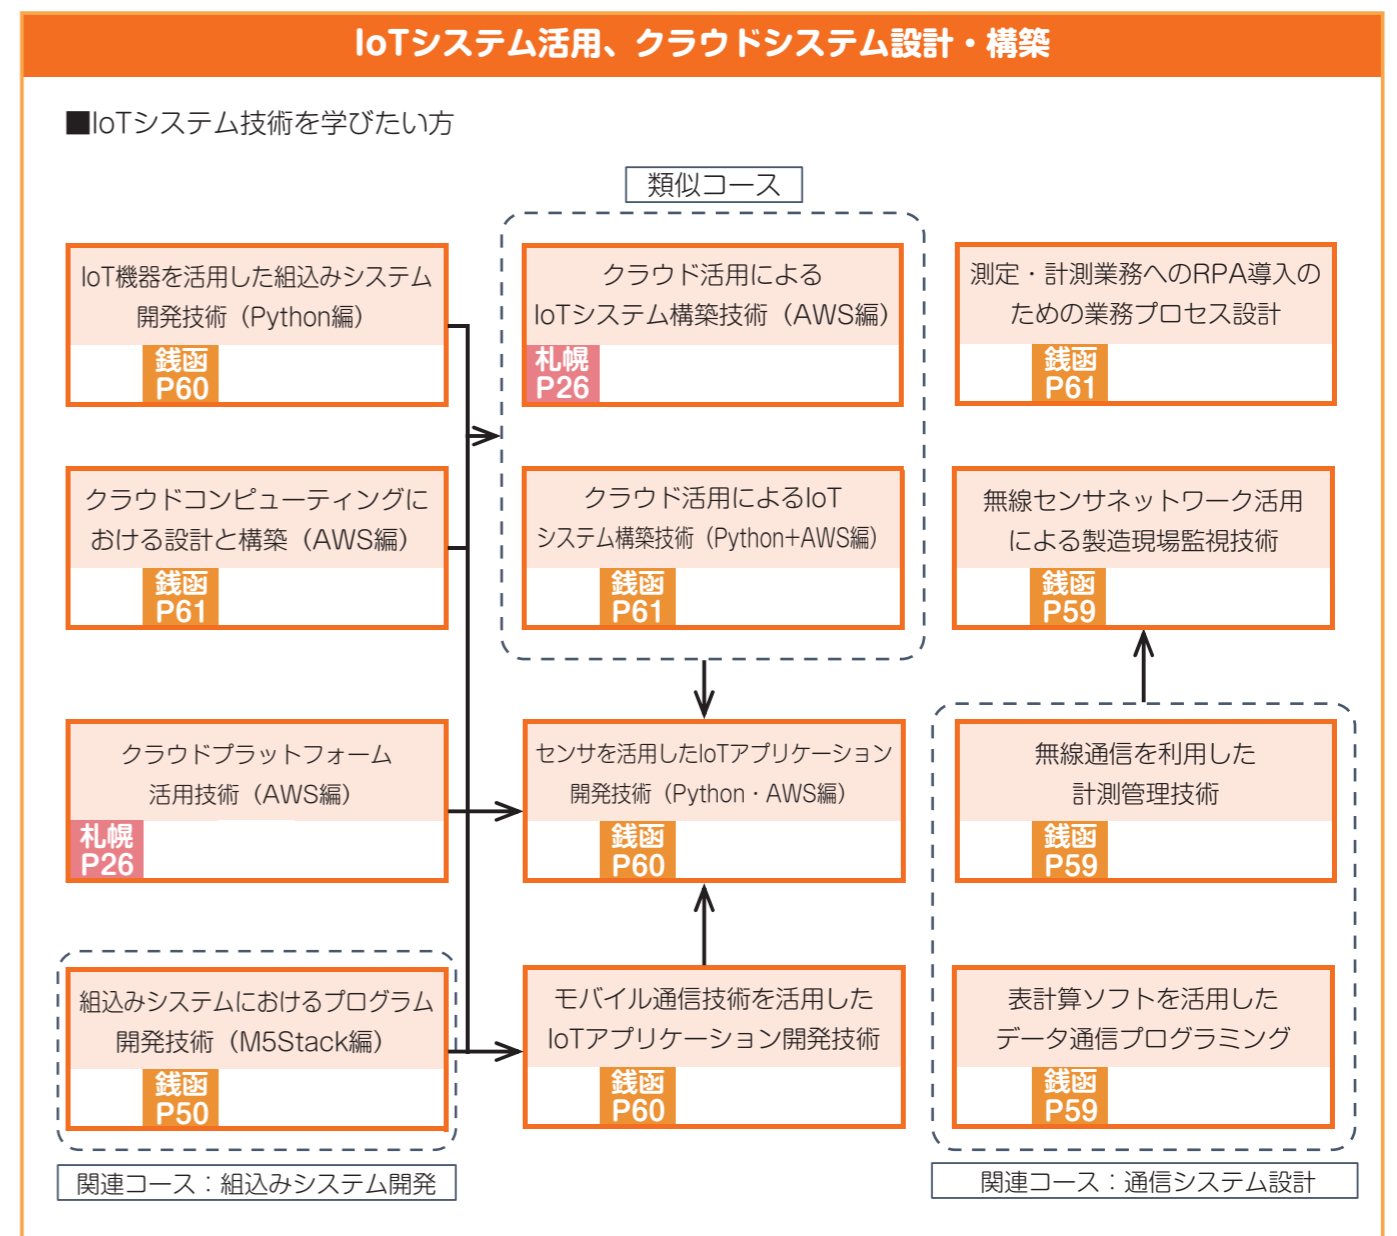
IoTシステム活用、クラウドシステム設計・構築

■IoTシステム技術を学びたい方

類似コース

IoT機器を活用した組込みシステム開発技術（Python編）
銭函 P60

クラウド活用によるIoTシステム構築技術（AWS編）
札幌 P26

測定・計測業務へのRPA導入のための業務プロセス設計
銭函 P61

クラウドコンピューティングにおける設計と構築（AWS編）
銭函 P61

クラウド活用によるIoTシステム構築技術（Python+AWS編）
銭函 P61

無線センサネットワーク活用による製造現場監視技術
銭函 P59

クラウドプラットフォーム活用技術（AWS編）
札幌 P26

センサを活用したIoTアプリケーション開発技術（Python・AWS編）
銭函 P60

無線通信を利用した計測管理技術
銭函 P59

組込みシステムにおけるプログラム開発技術（M5Stack編）
銭函 P50

モバイル通信技術を活用したIoTアプリケーション開発技術
銭函 P60

表計算ソフトを活用したデータ通信プログラミング
銭函 P59

関連コース：組込みシステム開発

関連コース：通信システム設計